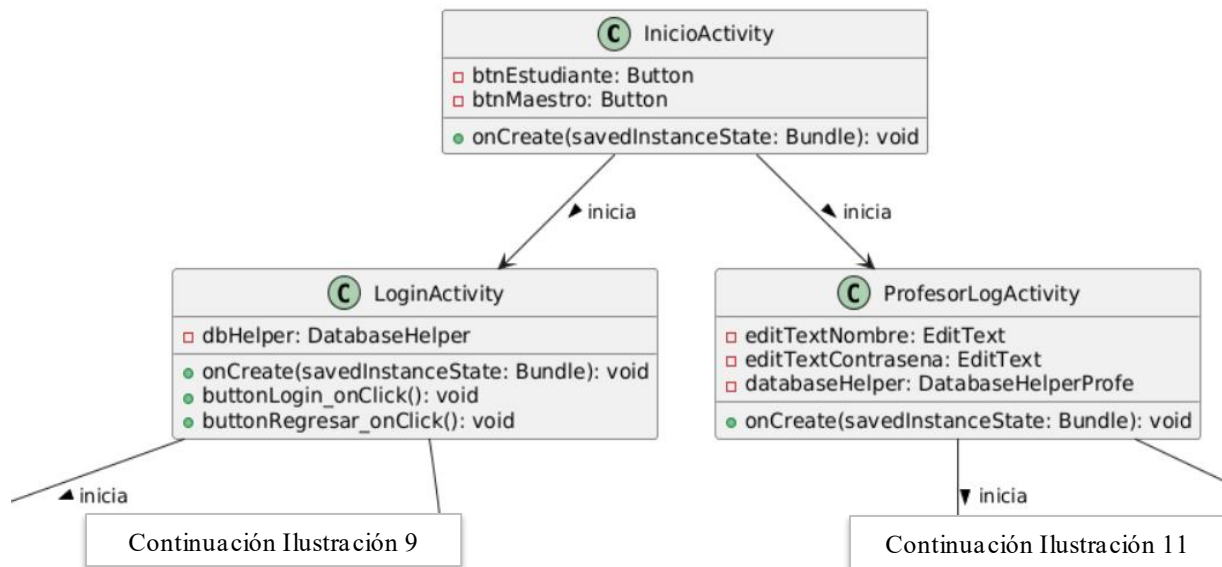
C InicioActivity
btnEstudiante: Button
btnMaestro: Button
onCreate(savedInstanceState: Bundle): void

inicia

inicia

C LoginActivity
dbHelper: DatabaseHelper
onCreate(savedInstanceState: Bundle): void
buttonLogin_onClick(): void
buttonRegresar_onClick(): void

C ProfesorLogActivity
editTextNombre: EditText
editTextContrasena: EditText
databaseHelper: DatabaseHelperProfe
onCreate(savedInstanceState: Bundle): void

inicia

inicia

Continuación Ilustración 9

Continuación Ilustración 11